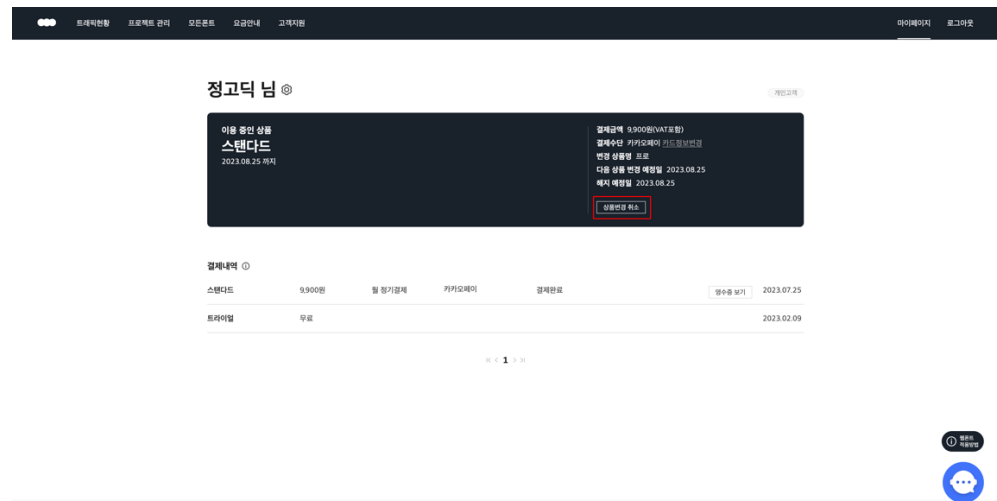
트래픽현황 프로젝트 관리 모든폰트 요금안내 고객지원 마이페이지 로그아웃

정고딕 님

개인고객

이용 중인 상품
스탠다드
2023.08.25 까지

결제금액 9,900원(VAT포함)
결제수단 카카오페이 카드정보변경
변경 상품명 프로
다음 상품 변경 예정일 2023.08.25
해지 예정일 2023.08.25

상품변경 취소

결제내역

| 스탠다드 | 9,900원 | 월 정기결제 | 카카오페이 | 결제완료 | 영수증 보기 | 2023.07.25 |
|---|---|---|---|---|---|---|
| 트라이얼 | 무료 | | | | | 2023.02.09 |

1

웹폰트 적용방법